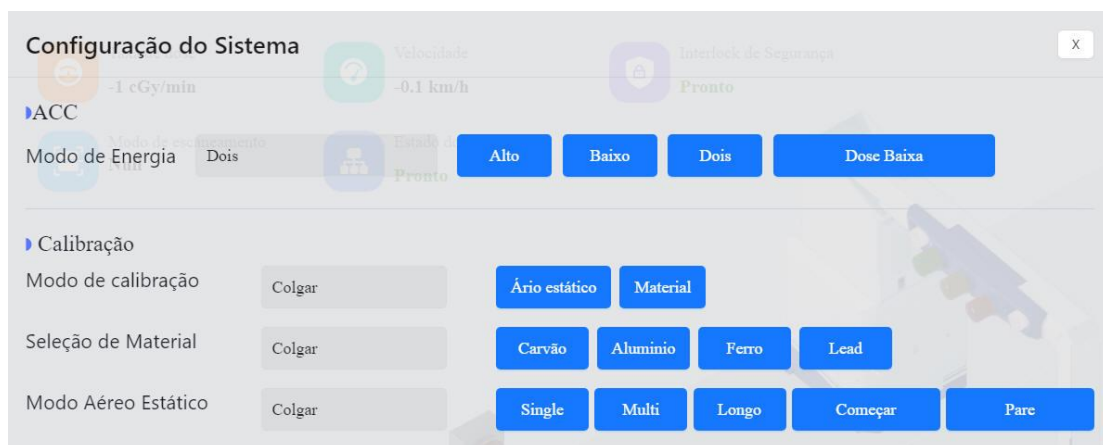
Configuração do Sistema

X

ACC

Modo de Energia Dois

Alto Baixo Dois Dose Baixa

Calibração

Modo de calibração Colgar

Ário estático Material

Seleção de Material Colgar

Carvão Aluminio Ferro Lead

Modo Aéreo Estático Colgar

Single Multi Longo Começar Pare